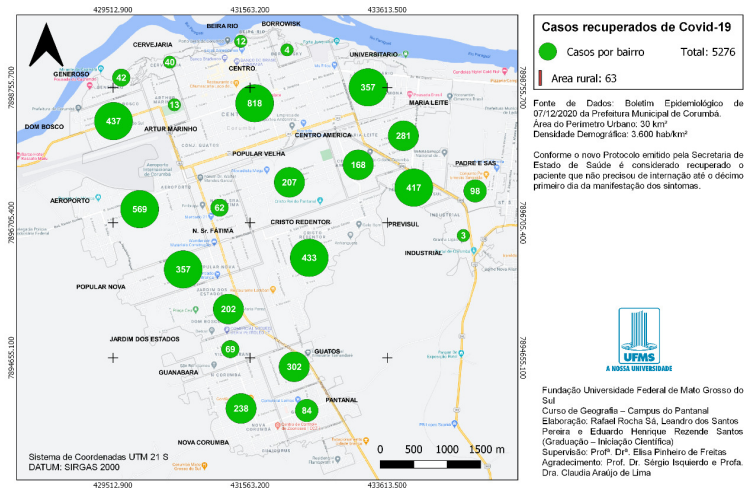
429512.900 431563.200 433613.500

BEIRA RIO
BORROWISK
CERVEJARIA
UNIVERSITÁRIO
GENEROSO
CENTRO
MARIA LEITE
DOM BOSCO
ARTUR MARINHO
CENTRO AMÉRICA
POPULAR VELHA
PADRE E SAS
AEROPORTO
CRISTO REDENTOR
PREVISUL
N. Sr. FÁTIMA
INDUSTRIAL
POPULAR NOVA
JARDIM DOS ESTADOS
GUATOS
GUANABARA
PANTANAL
NOVA CORUMBÁ

12
4
40
42
818
357
13
437
281
168
207
417
98
569
62
3
433
357
202
69
302
238
84

7898755.700
7896705.400
7894655.100

Sistema de Coordenadas UTM 21 S
DATUM: SIRGAS 2000

0 500 1000 1500 m

Casos recuperados de Covid-19

Casos por bairro Total: 5276

Area rural: 63

Fonte de Dados: Boletim Epidemiológico de 07/12/2020 da Prefeitura Municipal de Corumbá.
Área do Perímetro Urbano: 30 km²
Densidade Demográfica: 3.600 hab/km²

Conforme o novo Protocolo emitido pela Secretaria de Estado de Saúde é considerado recuperado o paciente que não precisou de internação até o décimo primeiro dia da manifestação dos sintomas.

UFMS
A NOSSA UNIVERSIDADE

Fundação Universidade Federal de Mato Grosso do Sul
Curso de Geografia – Campus do Pantanal
Elaboração: Rafael Rocha Sá, Leandro dos Santos Pereira e Eduardo Henrique Rezende Santos (Graduação – Iniciação Científica)
Supervisão: Profª. Drª. Elisa Pinheiro de Freitas
Agradecimento: Prof. Dr. Sérgio Isquierdo e Profa. Dra. Claudia Araújo de Lima